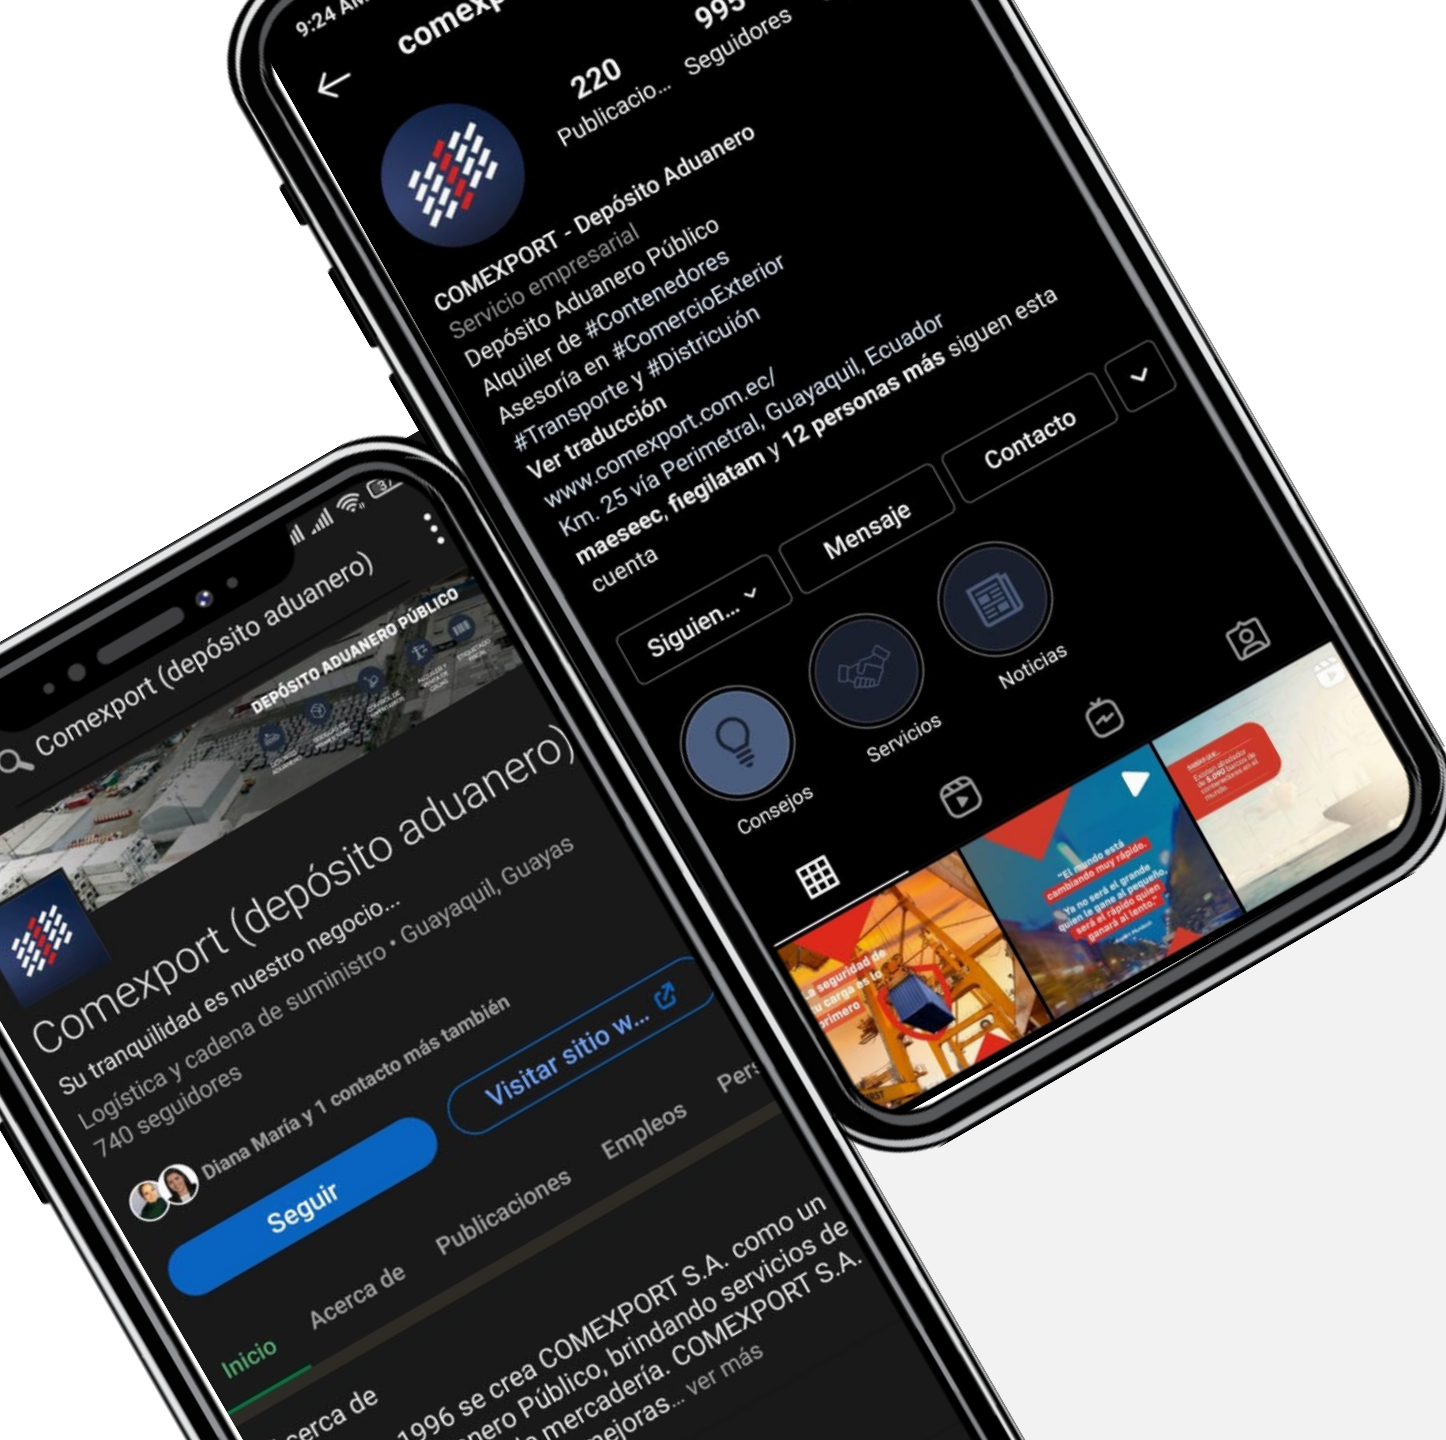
9:24 AM
comexp
220
Publicacio...
995
Seguidores
COMEXPORT - Depósito Aduanero
Servicio empresarial
Depósito Aduanero Público
Alquiler de #Contenedores
Asesoría en #ComercioExterior
#Transporte y #Districuión
Ver traducción
www.comexport.com.ec/
Km. 25 vía Perimetral, Guayaquil, Ecuador
maeseec, fiegilatam y 12 personas más siguen esta cuenta
Siguien...
Mensaje
Contacto
Consejos
Servicios
Noticias
"El mundo está cambiando muy rápido. Ya no será el grande quien le gane al pequeño, será el rápido quien ganará al lento."
La seguridad de su carga es lo primero

Comexport (depósito aduanero)
DEPÓSITO ADUANERO PÚBLICO
Comexport (depósito aduanero)
Su tranquilidad es nuestro negocio...
Logística y cadena de suministro • Guayaquil, Guayas
740 seguidores
Diana María y 1 contacto más también
Seguir
Visitar sitio w...
Inicio
Acerca de
Publicaciones
Empleos
Pers
Acerca de
1996 se crea COMEXPORT S.A. como un
nero Público, brindando servicios de
mercadería. COMEXPORT S.A.
ejoras... ver más